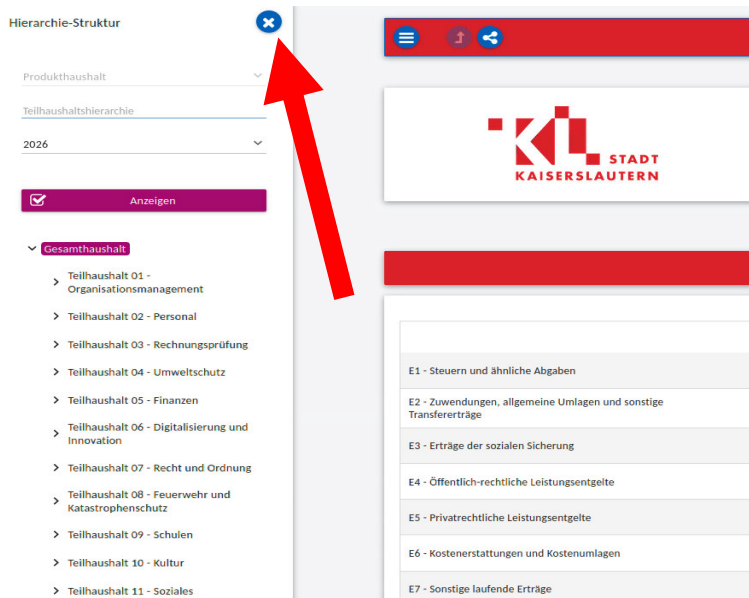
Hierarchie-Struktur

Produkthaushalt

Teilhaushaltshierarchie

2026

Anzeigen

Gesamthaushalt

Teilhaushalt 01 - Organisationsmanagement

Teilhaushalt 02 - Personal

Teilhaushalt 03 - Rechnungsprüfung

Teilhaushalt 04 - Umweltschutz

Teilhaushalt 05 - Finanzen

Teilhaushalt 06 - Digitalisierung und Innovation

Teilhaushalt 07 - Recht und Ordnung

Teilhaushalt 08 - Feuerwehr und Katastrophenschutz

Teilhaushalt 09 - Schulen

Teilhaushalt 10 - Kultur

Teilhaushalt 11 - Soziales

STADT KAISERSLAUTERN

E1 - Steuern und ähnliche Abgaben

E2 - Zuwendungen, allgemeine Umlagen und sonstige Transfererträge

E3 - Erträge der sozialen Sicherung

E4 - Öffentlich-rechtliche Leistungsentgelte

E5 - Privatrechtliche Leistungsentgelte

E6 - Kostenerstattungen und Kostenumlagen

E7 - Sonstige laufende Erträge